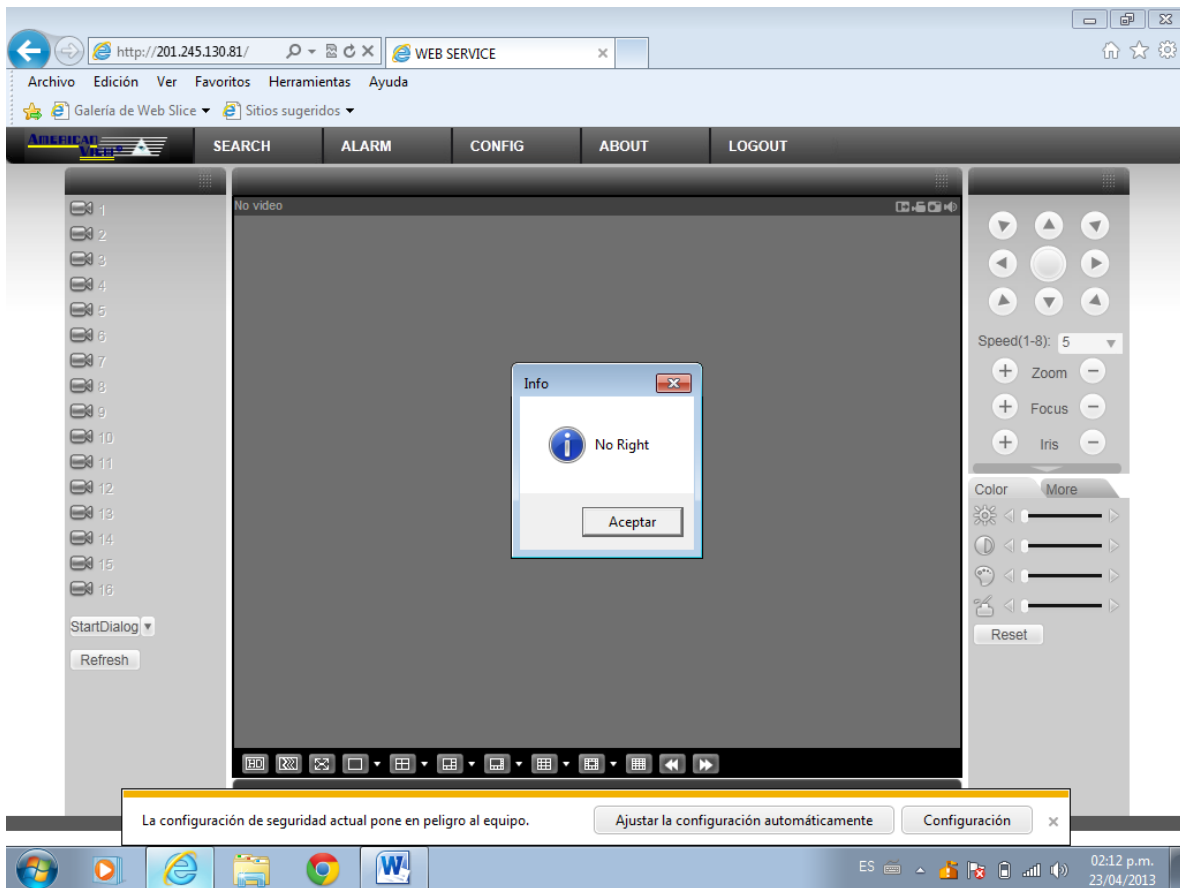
http://201.245.130.81/

WEB SERVICE

Archivo Edición Ver Favoritos Herramientas Ayuda

Galería de Web Slice ▾ Sitios sugeridos ▾

AMERICAN VIEW

SEARCH ALARM CONFIG ABOUT LOGOUT

1
2
3
4
5
6
7
8
9
10
11
12
13
14
15
16

StartDialog

Refresh

No video

Info

No Right

Aceptar

Speed(1-8): 5

Zoom

Focus

Iris

Color More

Reset

HD

La configuración de seguridad actual pone en peligro al equipo.

Ajustar la configuración automáticamente

Configuración

ES

02:12 p.m.
23/04/2013